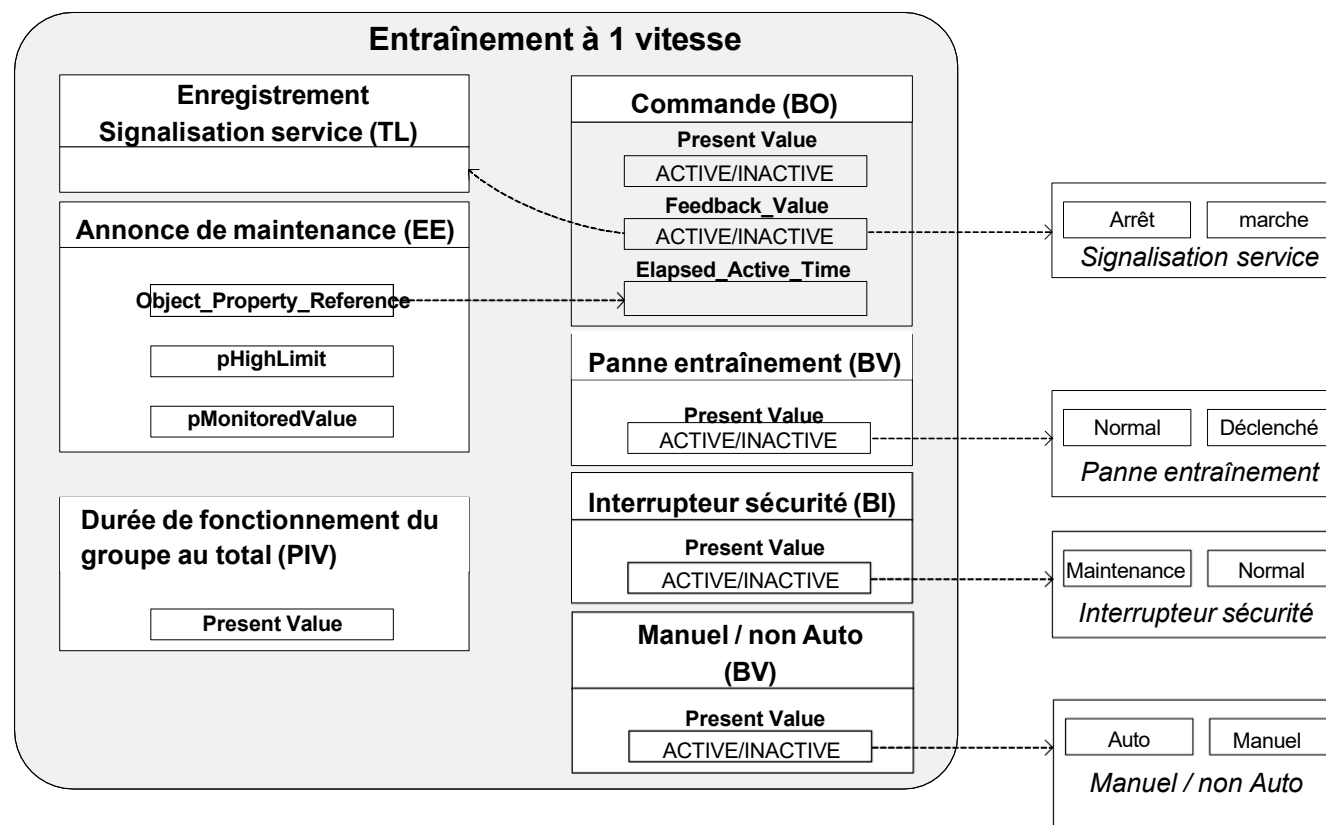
Entraînement à 1 vitesse

Enregistrement
Signalisation service (TL)

Annonce de maintenance (EE)

Object_Property_Reference

pHighLimit

pMonitoredValue

Durée de fonctionnement du groupe au total (PIV)

Present Value

Commande (BO)

Present Value

ACTIVE/INACTIVE

Feedback_Value

ACTIVE/INACTIVE

Elapsed_Active_Time

Panne entraînement (BV)

Present Value

ACTIVE/INACTIVE

Interrupteur sécurité (BI)

Present Value

ACTIVE/INACTIVE

Manuel / non Auto (BV)

Present Value

ACTIVE/INACTIVE

Arrêt | marche

Signalisation service

Normal | Déclenché

Panne entraînement

Maintenance | Normal

Interrupteur sécurité

Auto | Manuel

Manuel / non Auto